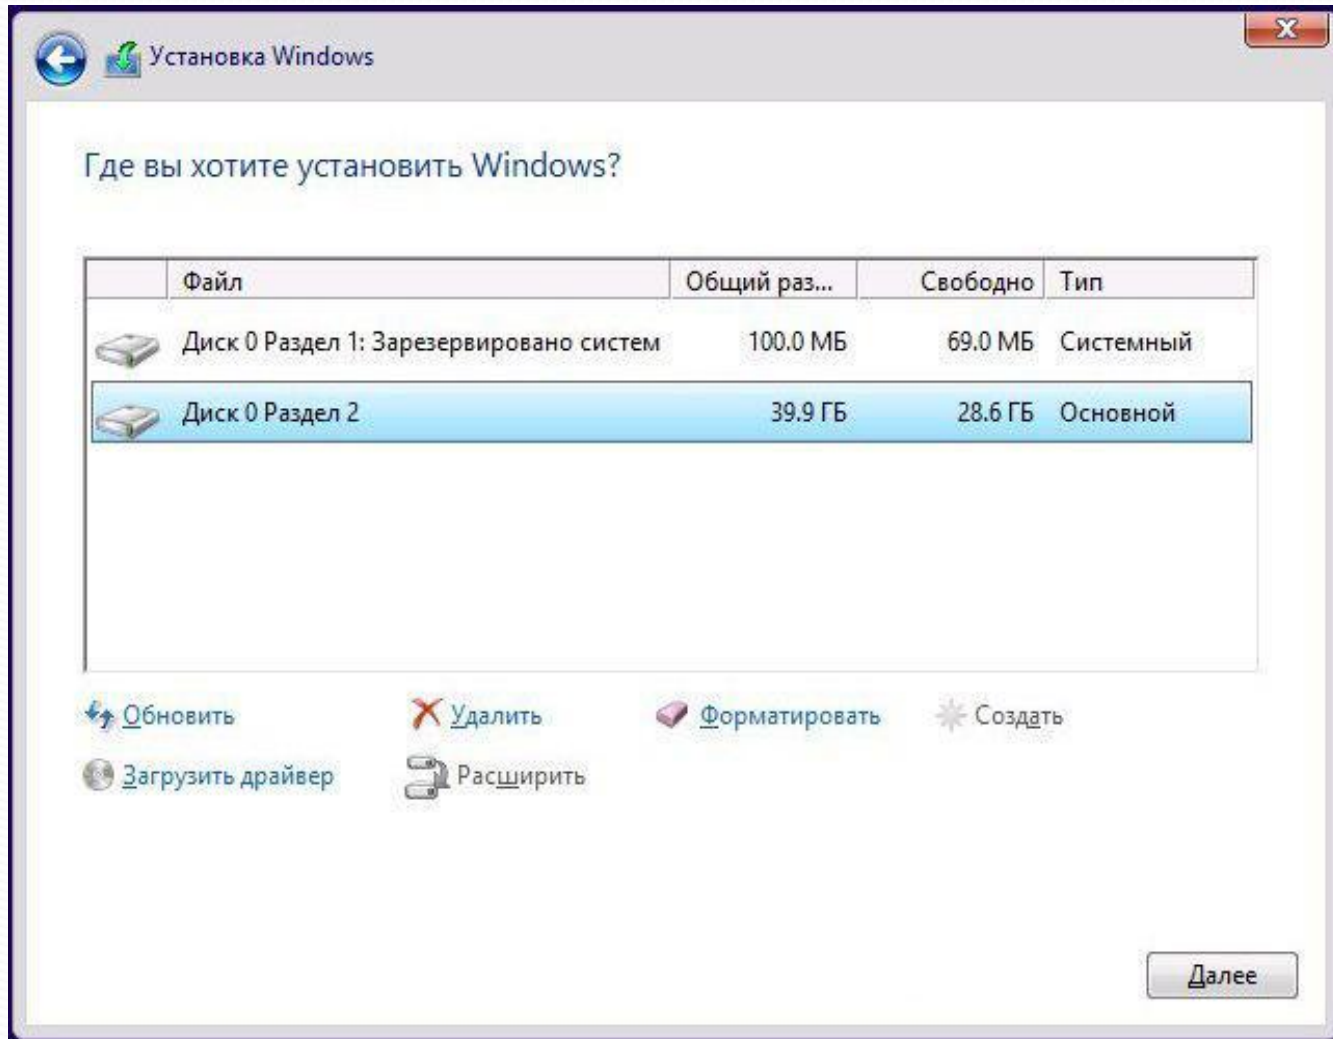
Установка Windows

Где вы хотите установить Windows?

| Файл | Общий раз... | Свободно | Тип |
|---|---|---|---|
| Диск 0 Раздел 1: Зарезервировано систем | 100.0 МБ | 69.0 МБ | Системный |
| Диск 0 Раздел 2 | 39.9 ГБ | 28.6 ГБ | Основной |

Обновить
Удалить
Форматировать
Создать
Загрузить драйвер
Расширить

Далее